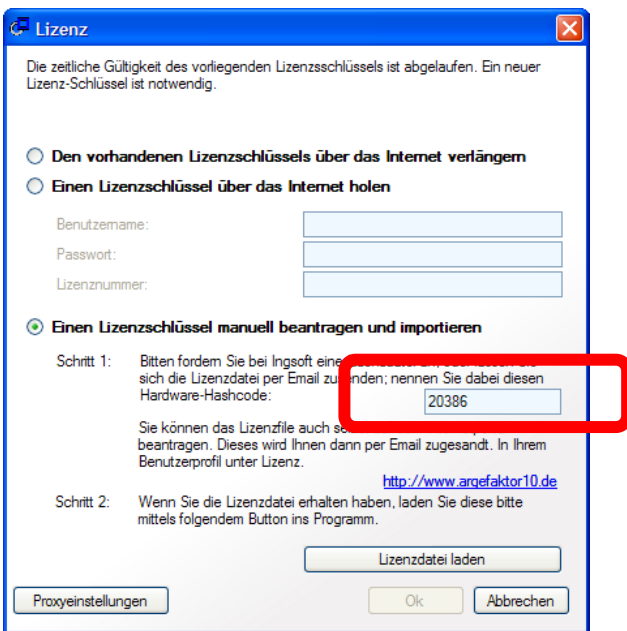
Lizenz

Die zeitliche Gültigkeit des vorliegenden Lizenzsschlüssels ist abgelaufen. Ein neuer Lizenz-Schlüssel ist notwendig.

Den vorhandenen Lizenzschlüssels über das Internet verlängern

Einen Lizenzschlüssel über das Internet holen

Benutzername:

Passwort:

Lizenznummer:

Einen Lizenzschlüssel manuell beantragen und importieren

Schritt 1: Bitten fordern Sie bei Ingsoft eine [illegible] sich die Lizenzdatei per Email zu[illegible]nden; nennen Sie dabei diesen Hardware-Hashcode:

20386

Sie können das Lizenzfile auch se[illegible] beantragen. Dieses wird Ihnen dann per Email zugesandt. In Ihrem Benutzerprofil unter Lizenz.

http://www.argefaktor10.de

Schritt 2: Wenn Sie die Lizenzdatei erhalten haben, laden Sie diese bitte mittels folgendem Button ins Programm.

Lizenzdatei laden

Proxyeinstellungen

Ok

Abbrechen